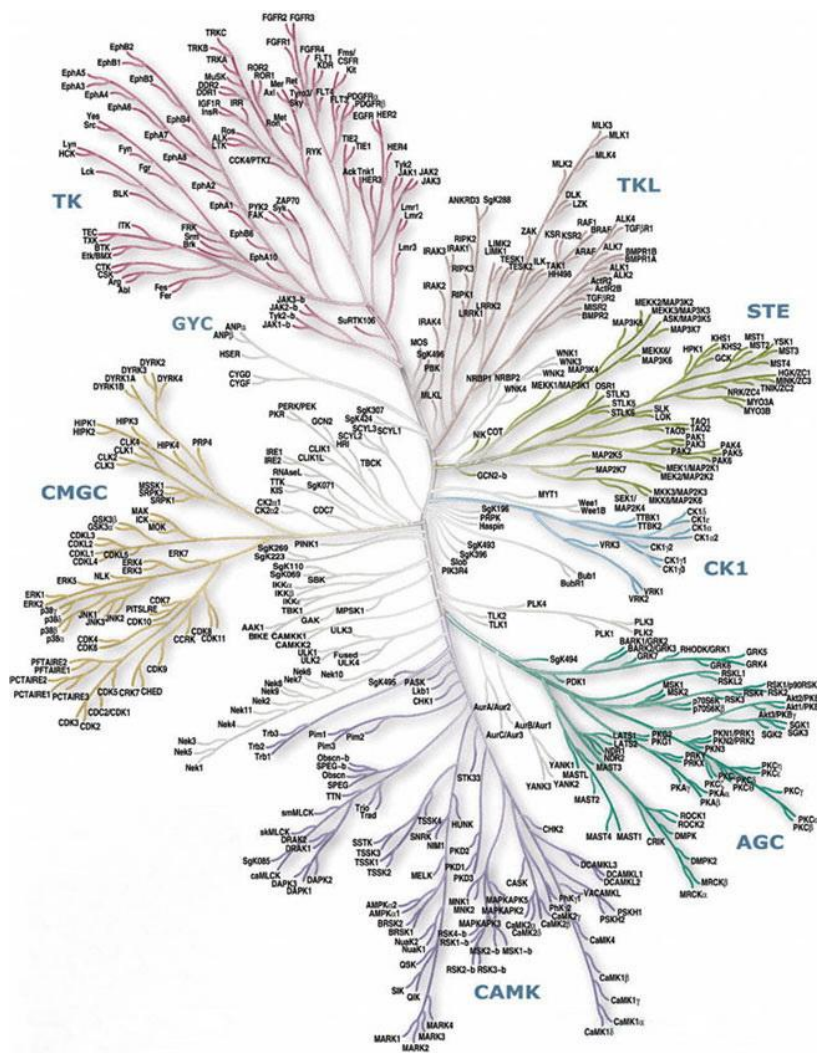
TK

TKL

STE

GYC

CMGC

CK1

AGC

CAMK

FGFR2 FGFR3 TRKC FGFR1 TRKB FGFR4 Fms/CSFR TRKA FLT1 KDR Kit EphB2 ROR2 ROR1 Ret FLT3 PDGFRα PDGFRβ EphB1 MuSK DDR2 DDR1 Axl Mer Tyro3 Sky EphA5 EphB3 EphA3 EphA4 IGF1R IRR InsR Met Ron HER2 EGFR EphA6 EphB4 Ros ALK LTK TIE2 TIE1 HER4 EphA7 RYK Yes Src Lyn HCK Fyn CCK4/PTK7 Ack Tnk1 Tyk2 JAK1 JAK2 JAK3 HER3 Fgr EphA8 Lck BLK EphA2 EphA1 PYK2 FAK ZAP70 Syk Lmr1 Lmr2 Lmr3 ITK TEC TXK BTK Etk/BMX FRK Srm Brk EphB6 CTK CSK Arg Abl Fes Fer EphA10 JAK3-b JAK2-b Tyk2-b JAK1-b SuRTK106

MLK3 MLK1 MLK2 MLK4 DLK LZK ZAK KSR KSR2 RAF1 BRAF ARAF ALK4 TGFβR1 ALK7 BMPR1B BMPR1A ANKRD3 SgK288 RIPK3 IRAK1 IRAK3 LIMK2 LIMK1 TESK1 TESK2 ILK TAK1 HH498 ALK1 ALK2 ActR2 ActR2B TGFβR2 MISR2 BMPR2 RIPK2 IRAK2 RIPK1 LRRK2 LRRK1 IRAK4

ANPα ANPβ HSER CYGD CYGF MOS SgK496 PBK MLKL NRBP1 NRBP2 WNK1 WNK3 WNK2 WNK4 MEKK2/MAP3K2 MEKK3/MAP3K3 ASK/MAP3K5 MAP3K7 MAP3K4 MEKK6/MAP3K6 MEKK1/MAP3K1 KHS1 KHS2 MST1 MST2 YSK1 MST3 MST4 HPK1 GCK HGK/ZC1 MINK/ZC3 TNIK/ZC2 NRK/ZC4 MYO3A MYO3B OSR1 STLK3 STLK5 STLK6 SLK LOK TAO1 TAO2 TAO3 PAK1 PAK3 PAK2 PAK4 PAK5 PAK6 MAP2K5 MAP2K7 MEK1/MAP2K1 MEK2/MAP2K2 MKK3/MAP2K3 MKK6/MAP2K6 SEK1/MAP2K4 NIK COT GCN2-b

DYRK2 DYRK3 DYRK4 DYRK1A DYRK1B HIPK1 HIPK2 HIPK3 HIPK4 PRP4 CLK4 CLK1 CLK2 CLK3 MSSK1 SRPK2 SRPK1 GSK3α GSK3β MAK ICK MOK CDKL3 CDKL2 CDKL1 CDKL4 CDKL5 ERK4 ERK3 ERK7 NLK ERK5 ERK1 ERK2 p38β p38α p38δ p38γ JNK1 JNK3 JNK2 CDK7 PITSLRE CDK10 CDK8 CDK11 CCRK CDK4 CDK6 CDK9 PFTAIRE2 PFTAIRE1 PCTAIRE2 PCTAIRE1 PCTAIRE3 CDK5 CRK7 CHED CDC2/CDK1 CDK3 CDK2

PERK/PEK PKR GCN2 SgK307 SgK424 SCYL3 SCYL2 SCYL1 HRI IRE1 IRE2 CLIK1 CLIK1L RNAseL TTK KIS SgK071 TBCK CK2α1 CK2α2 CDC7 PINK1 SgK269 SgK223 SgK110 SgK069 SBK IKKα IKKβ IKKε TBK1 MPSK1 AAK1 BIKE GAK CAMKK1 CAMKK2 ULK3 ULK1 ULK2 Fused ULK4 Nek6 Nek7 Nek9 Nek8 Nek10 Nek2 Nek11 Nek4 Nek3 Nek5 Nek1 SgK495 PASK Lkb1 CHK1

MYT1 Wee1 Wee1B SgK196 PRPK Haspin SgK493 SgK396 Slob PIK3R4 TTBK1 TTBK2 CK1δ CK1ε CK1α CK1α2 VRK3 CK1γ2 CK1γ1 CK1γ3 Bub1 BubR1 VRK1 VRK2

TLK2 TLK1 PLK4 PLK3 PLK1 PLK2 BARK1/GRK2 BARK2/GRK3 GRK7 RHODK/GRK1 GRK5 GRK6 GRK4 SgK494 PDK1 RSKL1 RSKL2 MSK1 MSK2 RSK1/p90RSK RSK3 RSK2 p70S6K p70S6Kβ Akt2/PKBβ Akt1/PKBα Akt3/PKBγ SGK1 SGK2 SGK3 LATS1 LATS2 NDR1 NDR2 MAST1 MAST3 MAST2 MAST4 PKG1 PKG2 PKN1/PRK1 PKN2/PRK2 PKN3 PRKX PRKY PKAγ PKAα PKAβ PKCη PKCε PKCδ PKCθ PKCα PKCγ PKCβ PKCι PKCζ ROCK1 ROCK2 DMPK CRIK DMPK2 MRCKβ MRCKα

AurA/Aur2 AurB/Aur1 AurC/Aur3 YANK1 MASTL YANK2 YANK3 Pim1 Pim2 Pim3 Trb2 Trb3 Trb1 Obscn-b SPEG-b Obscn SPEG TTN smMLCK Trio Trad STK33 skMLCK DRAK2 DRAK1 TSSK4 SSTK TSSK3 TSSK1 TSSK2 SNRK NIM1 HUNK SgK085 caMLCK DAPK3 DAPK2 DAPK1 CHK2 DCAMKL3 DCAMKL1 DCAMKL2 MELK PKD1 PKD2 PKD3 CASK VACAMKL PhKγ1 PhKγ2 CaMK2γ CaMK2δ CaMK2α CaMK2β PSKH1 PSKH2 AMPKα2 AMPKα1 BRSK2 BRSK1 NuaK2 NuaK1 MNK1 MNK2 MAPKAPK5 MAPKAPK2 MAPKAPK3 CaMK1δ CaMK4 RSK4-b RSK1-b RSK2-b RSK3-b MSK2-b MSK1-b QSK SIK QIK CaMK1β CaMK1γ CaMK1α MARK1 MARK4 MARK3 MARK2